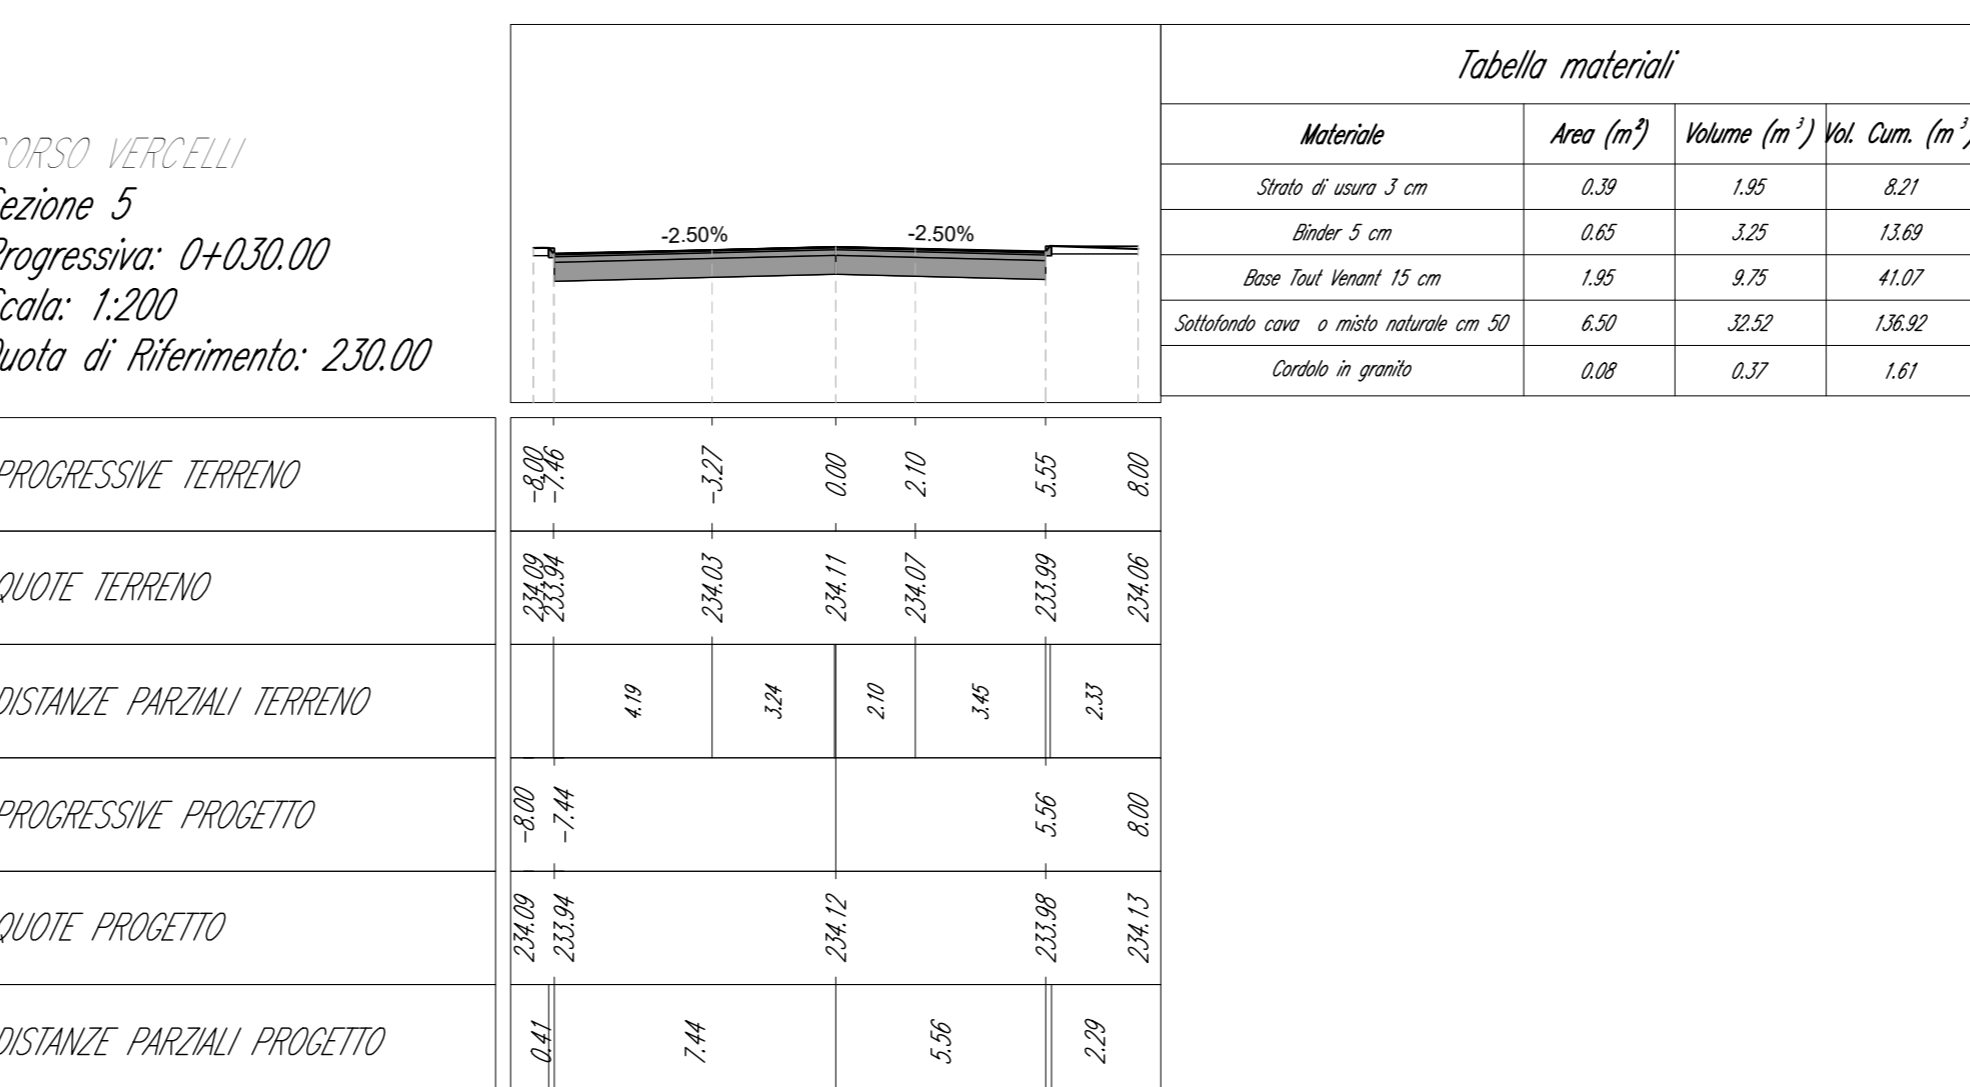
CORSO VERCELLI
Sezione 5
Progressiva: 0+030.00
Scala: 1:200
Quota di Riferimento: 230.00

-2.50%
-2.50%

Tabella materiali

| Materiale | Area ($m^2$) | Volume ($m^3$) | Vol. Cum. ($m^3$) |
|---|---|---|---|
| Strato di usura 3 cm | 0.39 | 1.95 | 8.21 |
| Binder 5 cm | 0.65 | 3.25 | 13.69 |
| Base Tout Venant 15 cm | 1.95 | 9.75 | 41.07 |
| Sottofondo cava o misto naturale cm 50 | 6.50 | 32.52 | 136.92 |
| Cordolo in granito | 0.08 | 0.37 | 1.61 |

| PROGRESSIVE TERRENO | -8.00 -7.46 | -3.27 | 0.00 | 2.10 | 5.55 | 8.00 |
|---|---|---|---|---|---|---|
| QUOTE TERRENO | 234.09 233.94 | 234.03 | 234.11 | 234.07 | 233.99 | 234.06 |
| DISTANZE PARZIALI TERRENO | 4.19 | 3.24 | 2.10 | 3.45 | 2.33 | |
| PROGRESSIVE PROGETTO | -8.00 -7.44 | | | | 5.56 | 8.00 |
| QUOTE PROGETTO | 234.09 233.94 | | 234.12 | | 233.98 | 234.13 |
| DISTANZE PARZIALI PROGETTO | 0.41 | 7.44 | 5.56 | 2.29 | | |